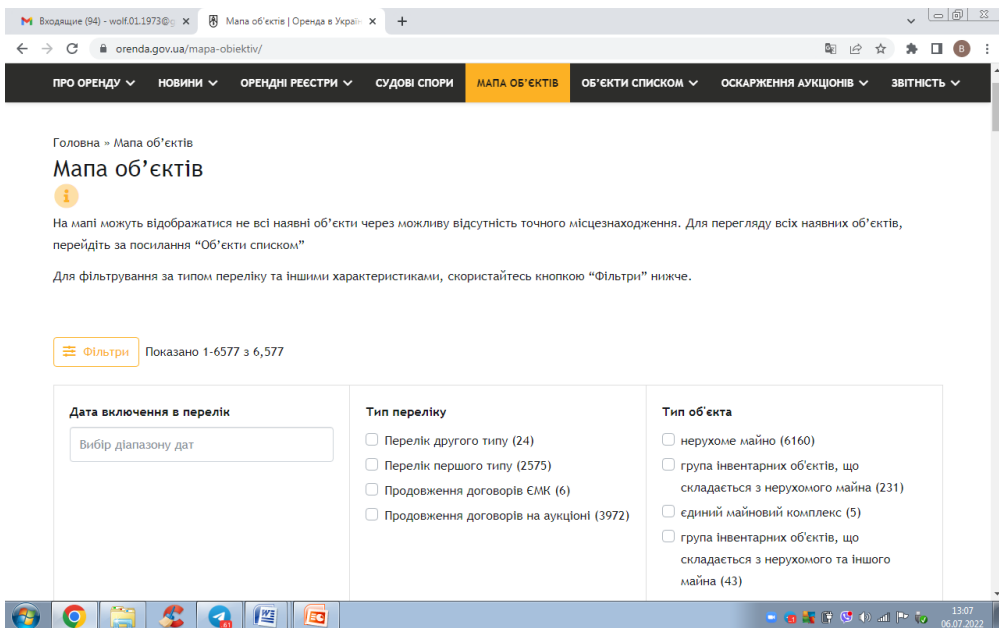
Входящие (94) - wolf.01.1973@g ×
Мапа об'єктів | Оренда в Украї ×
+

orenda.gov.ua/mapa-obiektiv/

ПРО ОРЕНДУ
НОВИНИ
ОРЕНДНІ РЕЄСТРИ
СУДОВІ СПОРИ
МАПА ОБ'ЄКТІВ
ОБ'ЄКТИ СПИСКОМ
ОСКАРЖЕННЯ АУКЦІОНІВ
ЗВІТНІСТЬ

Головна » Мапа об'єктів

Мапа об'єктів

На мапі можуть відображатися не всі наявні об'єкти через можливу відсутність точного місцезнаходження. Для перегляду всіх наявних об'єктів, перейдіть за посилання "Об'єкти списком"

Для фільтрування за типом переліку та іншими характеристиками, скористайтесь кнопкою "Фільтри" нижче.

Фільтри
Показано 1-6577 з 6,577

Дата включення в перелік
Вибір діапазону дат

Тип переліку
Перелік другого типу (24)
Перелік першого типу (2575)
Продовження договорів ЄМК (6)
Продовження договорів на аукціоні (3972)

Тип об'єкта
нерухоме майно (6160)
група інвентарних об'єктів, що складається з нерухомого майна (231)
єдиний майновий комплекс (5)
група інвентарних об'єктів, що складається з нерухомого та іншого майна (43)

13:07
06.07.2022